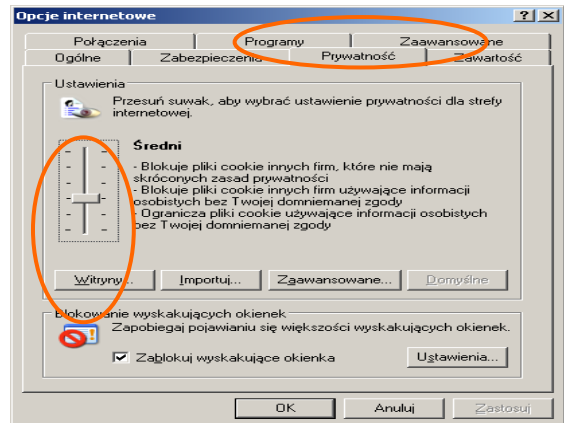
Opcje internetowe

? X

Połączenia | Programy | Zaawansowane
Ogólne | Zabezpieczenia | Prywatność | Zawartość

Ustawienia

Przesuń suwak, aby wybrać ustawienie prywatności dla strefy internetowej.

Średni

- Blokuje pliki cookie innych firm, które nie mają skróconych zasad prywatności
- Blokuje pliki cookie innych firm używające informacji osobistych bez Twojej domniemanej zgody
- Ogranicza pliki cookie używające informacji osobistych bez Twojej domniemanej zgody

Witryny... | Importuj... | Zaawansowane... | Domyślne

Blokowanie wyskakujących okienek

Zapobiegaj pojawianiu się większości wyskakujących okienek.

Zablokuj wyskakujące okienka

Ustawienia...

OK | Anuluj | Zastosuj